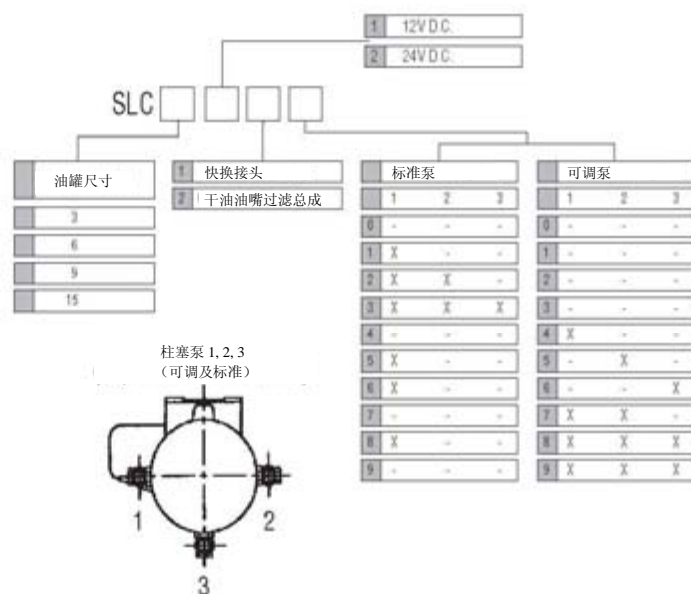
1 12VDC.
2 24VDC.

SLC

油罐尺寸
3
6
9
15

1 快换接头
2 干油油嘴过滤总成

标准泵

| | 1 | 2 | 3 |
|---|---|---|---|
| 0 | - | - | - |
| 1 | X | - | - |
| 2 | X | X | - |
| 3 | X | X | X |
| 4 | - | - | - |
| 5 | X | - | - |
| 6 | X | - | - |
| 7 | - | - | - |
| 8 | X | - | - |
| 9 | - | - | - |

可调泵

| | 1 | 2 | 3 |
|---|---|---|---|
| 0 | - | - | - |
| 1 | - | - | - |
| 2 | - | - | - |
| 3 | - | - | - |
| 4 | X | - | - |
| 5 | - | X | - |
| 6 | - | - | X |
| 7 | X | X | - |
| 8 | X | X | X |
| 9 | X | X | X |

柱塞泵 1, 2, 3
（可调及标准）

1
2
3